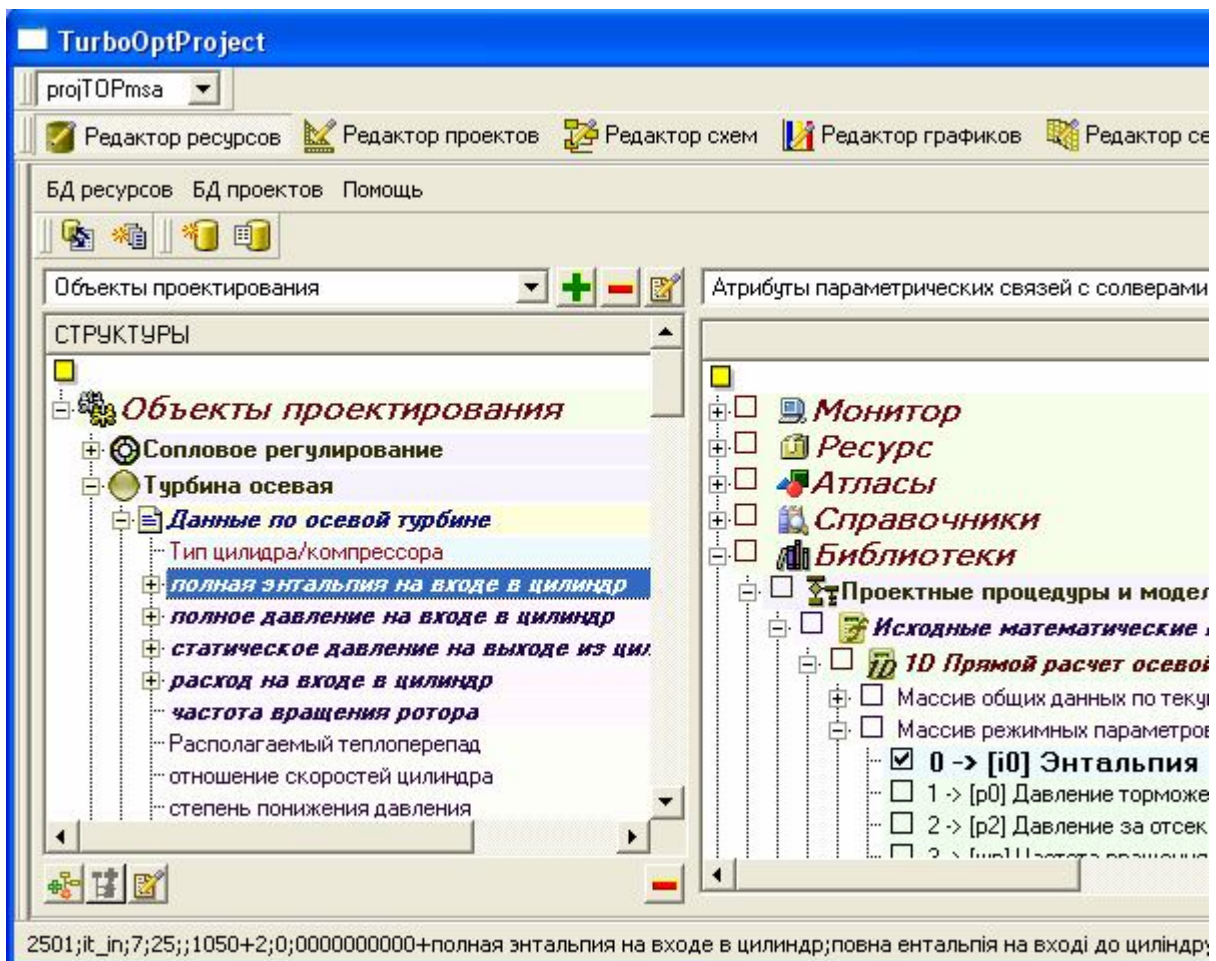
TurboOptProject

projTOPmsa

Редактор ресурсов   Редактор проектов   Редактор схем   Редактор графиков   Редактор се

БД ресурсов   БД проектов   Помощь

Объекты проектирования

Атрибуты параметрических связей с солверами

СТРУКТУРЫ

Объекты проектирования
Сопловое регулирование
Турбина осевая
Данные по осевой турбине
Тип цилидра/компрессора
полная энтальпия на входе в цилиндр
полное давление на входе в цилиндр
статическое давление на выходе из цил
расход на входе в цилиндр
частота вращения ротора
Располагаемый теплоперепад
отношение скоростей цилиндра
степень понижения давления

Монитор
Ресурс
Атласы
Справочники
Библиотеки
Проектные процедуры и модел
Исходные математические
1D Прямой расчет осевой
Массив общих данных по теку
Массив режимных параметров
0 -> [i0] Энтальпия
1 -> [p0] Давление торможе
2 -> [p2] Давление за отсек
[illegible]

2501;it_in;7;25;;1050+2;0;0000000000+полная энтальпия на входе в цилиндр;повна ентальпія на вході до циліндру